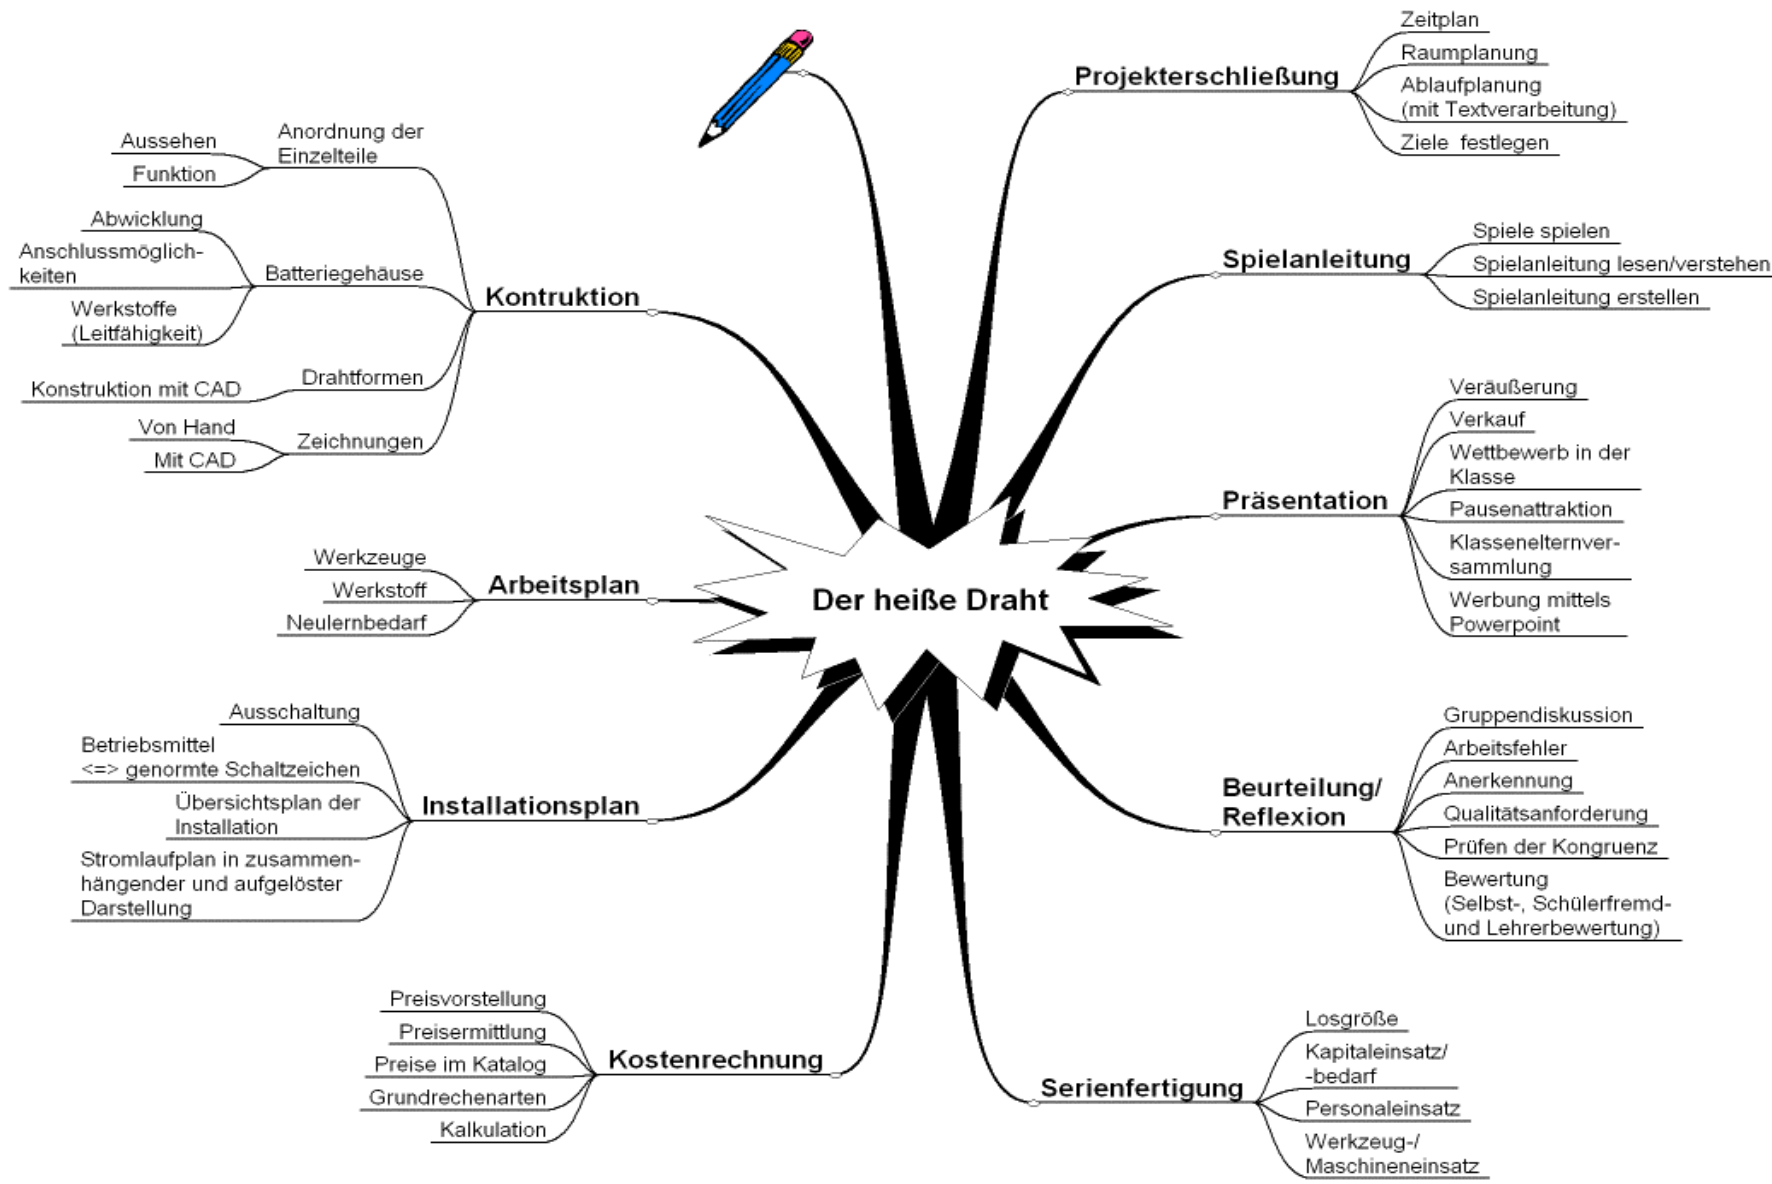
Der heiße Draht

Projekterschließung
Zeitplan
Raumplanung
Ablaufplanung (mit Textverarbeitung)
Ziele festlegen

Spielanleitung
Spiele spielen
Spielanleitung lesen/verstehen
Spielanleitung erstellen

Präsentation
Veräußerung
Verkauf
Wettbewerb in der Klasse
Pausenattraktion
Klassenelternversammlung
Werbung mittels Powerpoint

Beurteilung/ Reflexion
Gruppendiskussion
Arbeitsfehler
Anerkennung
Qualitätsanforderung
Prüfen der Kongruenz
Bewertung (Selbst-, Schülerfremd- und Lehrerbewertung)

Serienfertigung
Losgröße
Kapitaleinsatz/ -bedarf
Personaleinsatz
Werkzeug-/ Maschineneinsatz

Kostenrechnung
Preisvorstellung
Preisermittlung
Preise im Katalog
Grundrechenarten
Kalkulation

Installationsplan
Ausschaltung
Betriebsmittel <=> genormte Schaltzeichen
Übersichtsplan der Installation
Stromlaufplan in zusammenhängender und aufgelöster Darstellung

Arbeitsplan
Werkzeuge
Werkstoff
Neulernbedarf

Kontruktion
Anordnung der Einzelteile
Aussehen
Funktion
Batteriegehäuse
Abwicklung
Anschlussmöglichkeiten
Werkstoffe (Leitfähigkeit)
Drahtformen
Konstruktion mit CAD
Zeichnungen
Von Hand
Mit CAD